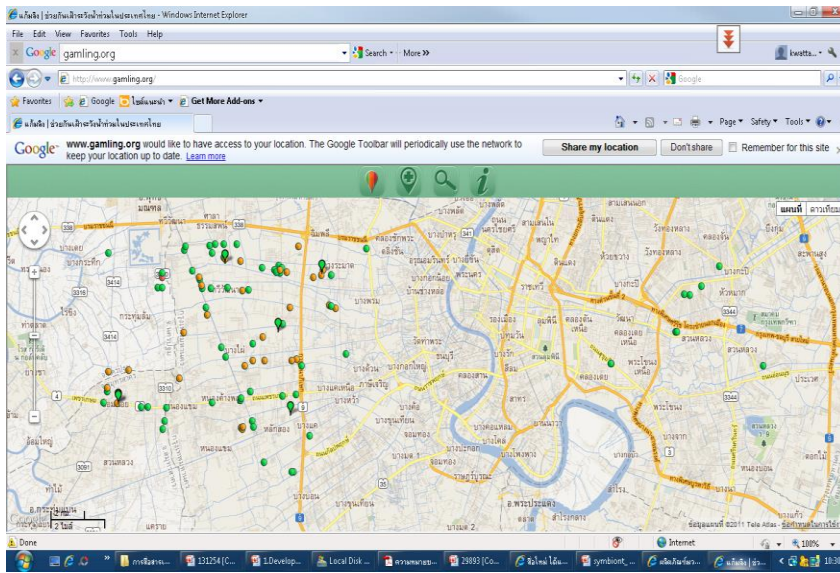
แก้มลิง | ช่วยกันเฝ้าระวังน้ำท่วมในประเทศไทย - Windows Internet Explorer

File Edit View Favorites Tools Help

Google gamling.org Search More »

kwatta...

http://www.gamling.org/

Google

Favorites Google ไซต์แนะนำ Get More Add-ons

แก้มลิง | ช่วยกันเฝ้าระวังน้ำท่วมในประเทศไทย

Page Safety Tools

Google www.gamling.org would like to have access to your location. The Google Toolbar will periodically use the network to keep your location up to date. Learn more

Share my location Don't share Remember for this site

แผนที่ ดาวเทียม

บางพลัด บางซื่อ ดุสิต พระนคร บางกอกน้อย บางกอกใหญ่ ภาษีเจริญ บางแค หนองแขม ธนบุรี คลองสาน บางรัก สาทร ปทุมวัน ราชเทวี พญาไท ห้วยขวาง วังทองหลาง บางกะปิ สวนหลวง ประเวศ พระโขนง คลองเตย บางนา ยานนาวา บางคอแหลม ราษฎร์บูรณะ ตลิ่งชัน ทวีวัฒนา จอมทอง บางขุนเทียน อ.พระประแดง อ.กระทุ่มแบน

ข้อมูลแผนที่ ©2011 Tele Atlas - ข้อกำหนดในการใช้งาน

2 ไมล์

Done Internet 100%

13:30